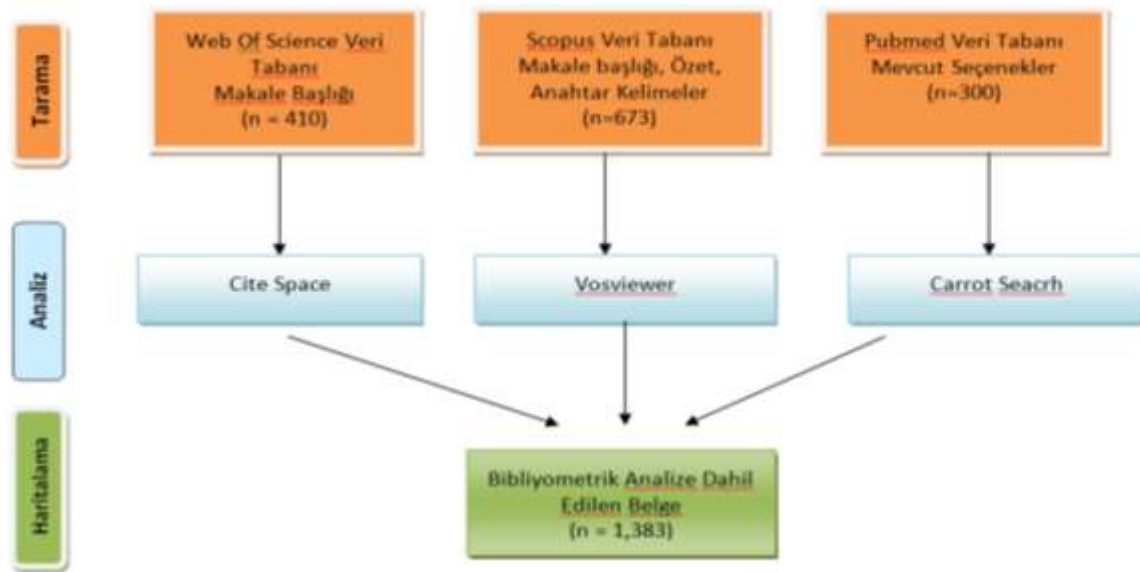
Tarama

Web Of Science Veri Tabanı Makale Başlığı (n = 410)

Scopus Veri Tabanı Makale başlığı, Özet, Anahtar Kelimeler (n=673)

Pubmed Veri Tabanı Mevcut Seçenekler (n=300)

Analiz

Cite Space

Vosviewer

Carrot Seacrh

Haritalama

Bibliyometrik Analize Dahil Edilen Belge (n = 1,383)